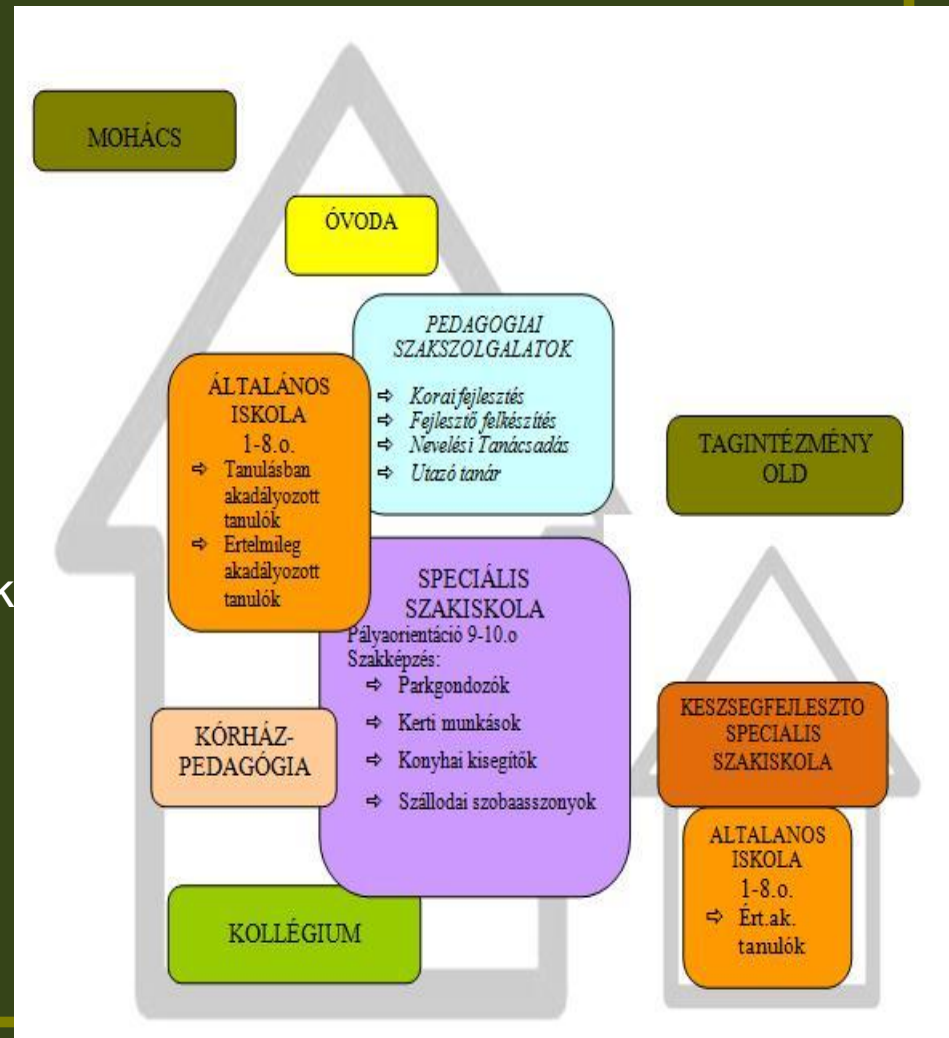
MOHÁCS

ÓVODA

PEDAGOGIAI SZAKSZOLGALATOK
⇨ Korai fejlesztés
⇨ Fejlesztő felkészítés
⇨ Nevelési Tanácsadás
⇨ Utazó tanár

ÁLTALÁNOS ISKOLA
1-8.o.
⇨ Tanulásban akadályozott tanulók
⇨ Ertelmileg akadályozott tanulók

TAGINTÉZMÉNY OLD

K

SPECIÁLIS SZAKISKOLA
Pályaorientáció 9-10.o
Szakképzés:
⇨ Parkgondozók
⇨ Kerti munkások
⇨ Konyhai kisegítők
⇨ Szállodai szobaasszonyok

KÓRHÁZ-PEDAGÓGIA

KESZSEGFEJLESZTO SPECIALIS SZAKISKOLA

ALTALANOS ISKOLA
1-8.o.
⇨ Ért.ak. tanulók

KOLLÉGIUM